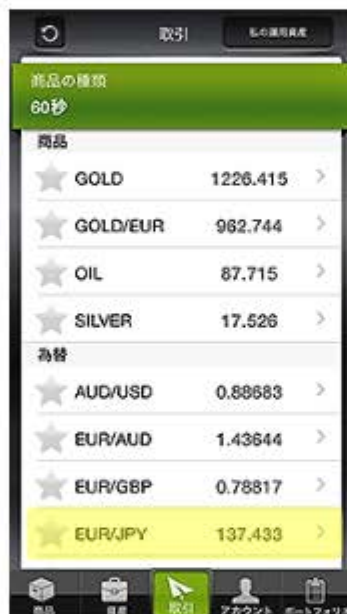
取引

私の運用資産

商品の種類
60秒

商品

| | |
|---|---|
| GOLD | 1226.415 |
| GOLD/EUR | 962.744 |
| OIL | 87.715 |
| SILVER | 17.526 |

為替

| | |
|---|---|
| AUD/USD | 0.88683 |
| EUR/AUD | 1.43644 |
| EUR/GBP | 0.78817 |
| EUR/JPY | 137.433 |

商品 履歴 取引 アカウント ポートフォリ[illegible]